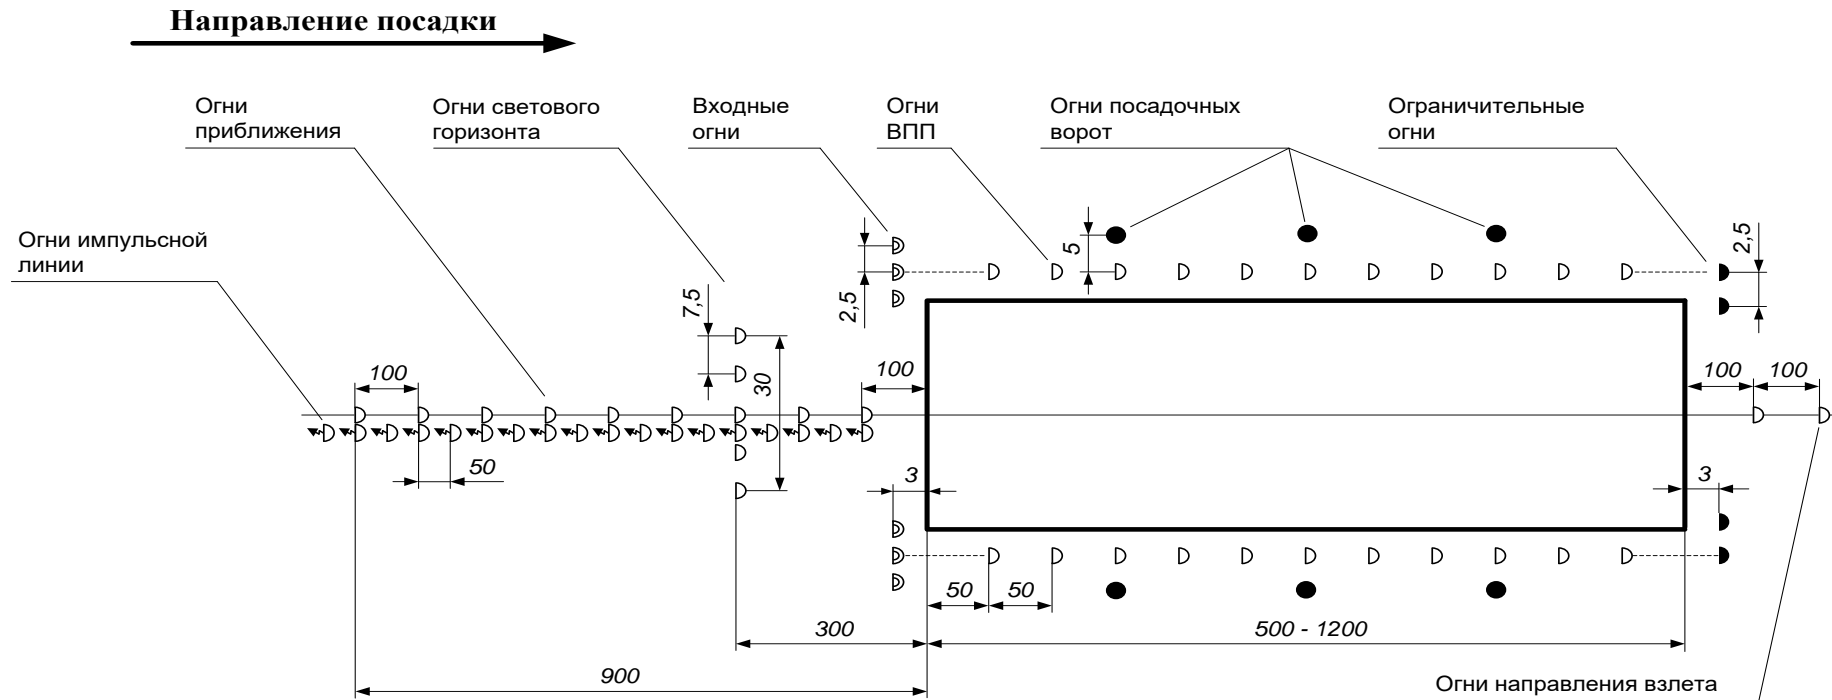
Направление посадки

Огни приближения

Огни светового горизонта

Входные огни

Огни ВПП

Огни посадочных ворот

Ограничительные огни

Огни импульсной линии

7,5

2,5

5

2,5

100

50

30

100

100

100

3

3

50

50

300

500 - 1200

900

Огни направления взлета